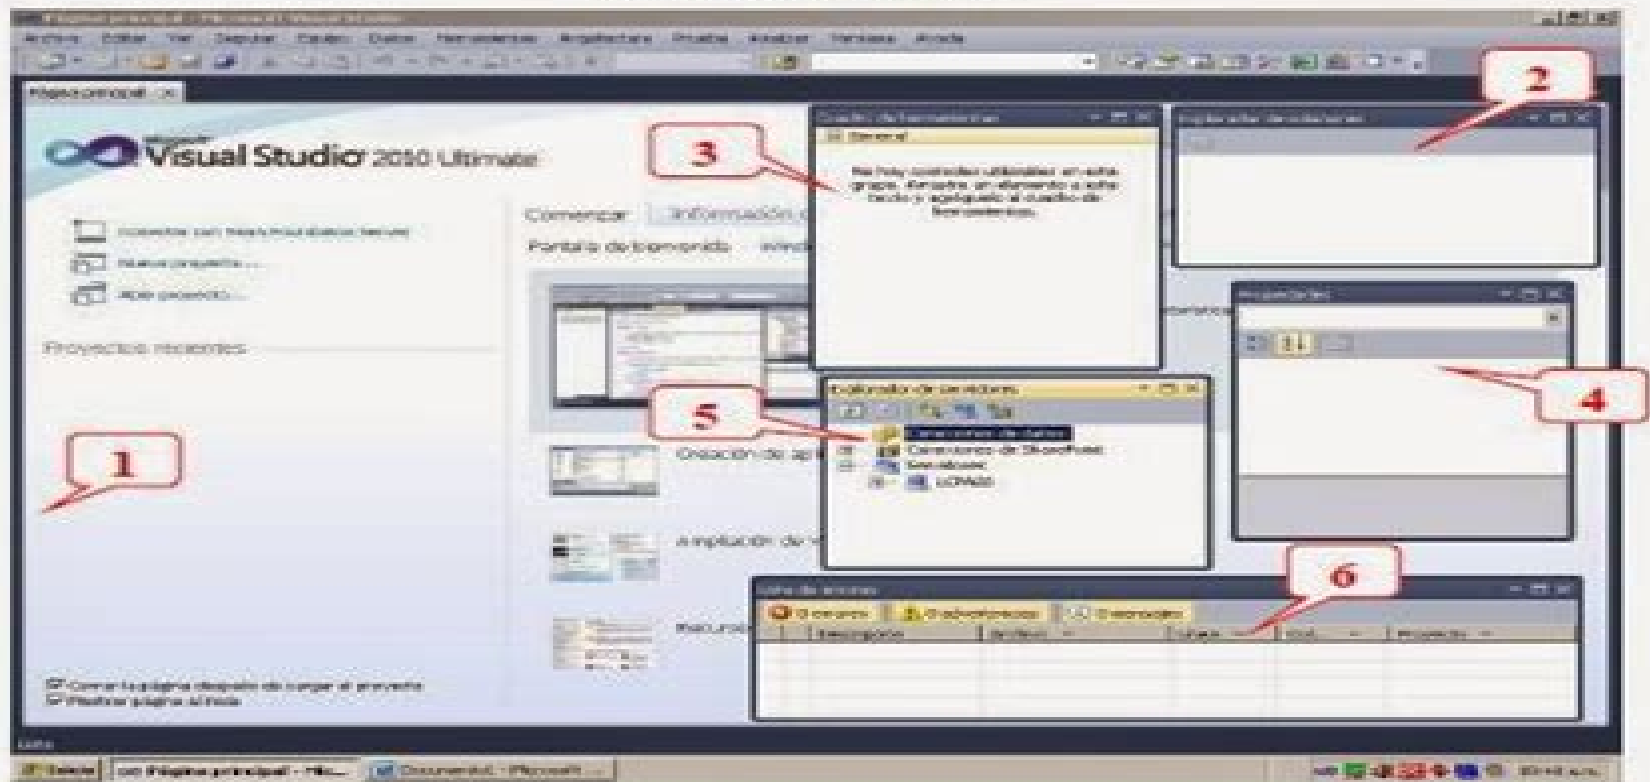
Página principal - Microsoft Visual Studio

Archivo Editar Ver Depurar Equipo Datos Herramientas Arquitectura Prueba Analizar Ventana Ayuda

Página principal

Visual Studio 2010 Ultimate

Conectar con Team Foundation Server
Nuevo proyecto...
Abrir proyecto...

Proyectos recientes

Comenzar Información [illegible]

Pantalla de bienvenida Windows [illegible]

Creación de ap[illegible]

Ampliación de V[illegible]

Recursos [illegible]

Cerrar la página después de cargar el proyecto
Mostrar página al inicio

Cuadro de herramientas
General

No hay controles utilizables en este grupo. Arrastre un elemento a este texto y agréguelo al cuadro de herramientas.

Explorador de soluciones

Propiedades

Explorador de servidores
Conexiones de datos
Servidores de SharePoint
Servidores
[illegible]

Lista de errores
0 Errores 0 Advertencias 0 Mensajes
Descripción Archivo Línea Col... Proyecto

1
2
3
4
5
6

Listo

Inicio Página principal - Mic... Documento1 - Microsoft ...